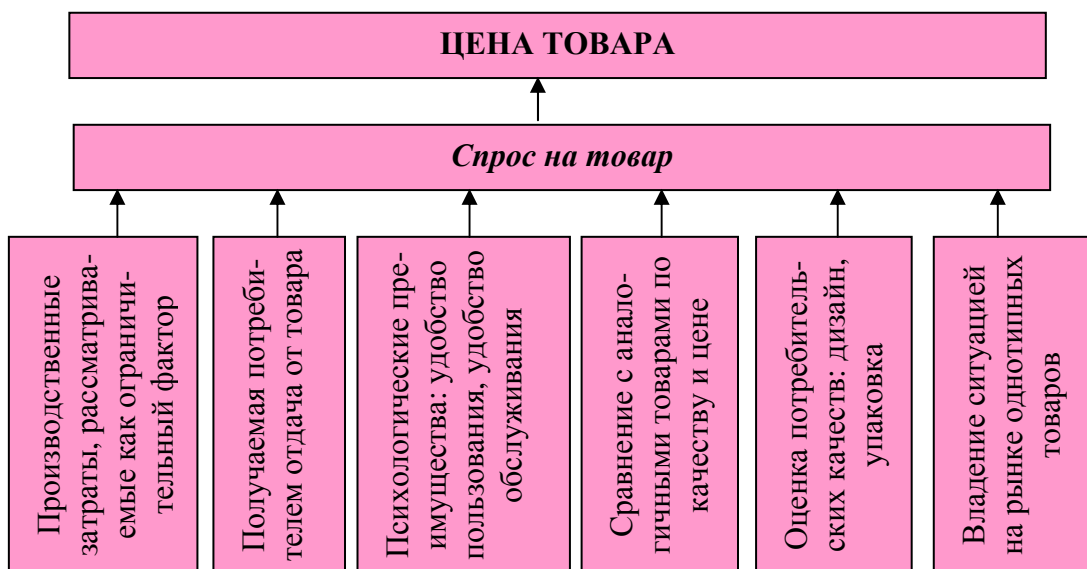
ЦЕНА ТОВАРА

Спрос на товар

Производственные затраты, рассматриваемые как ограничительный фактор

Получаемая потребителем отдача от товара

Психологические преимущества: удобство пользования, удобство обслуживания

Сравнение с аналогичными товарами по качеству и цене

Оценка потребительских качеств: дизайн, упаковка

Владение ситуацией на рынке однотипных товаров